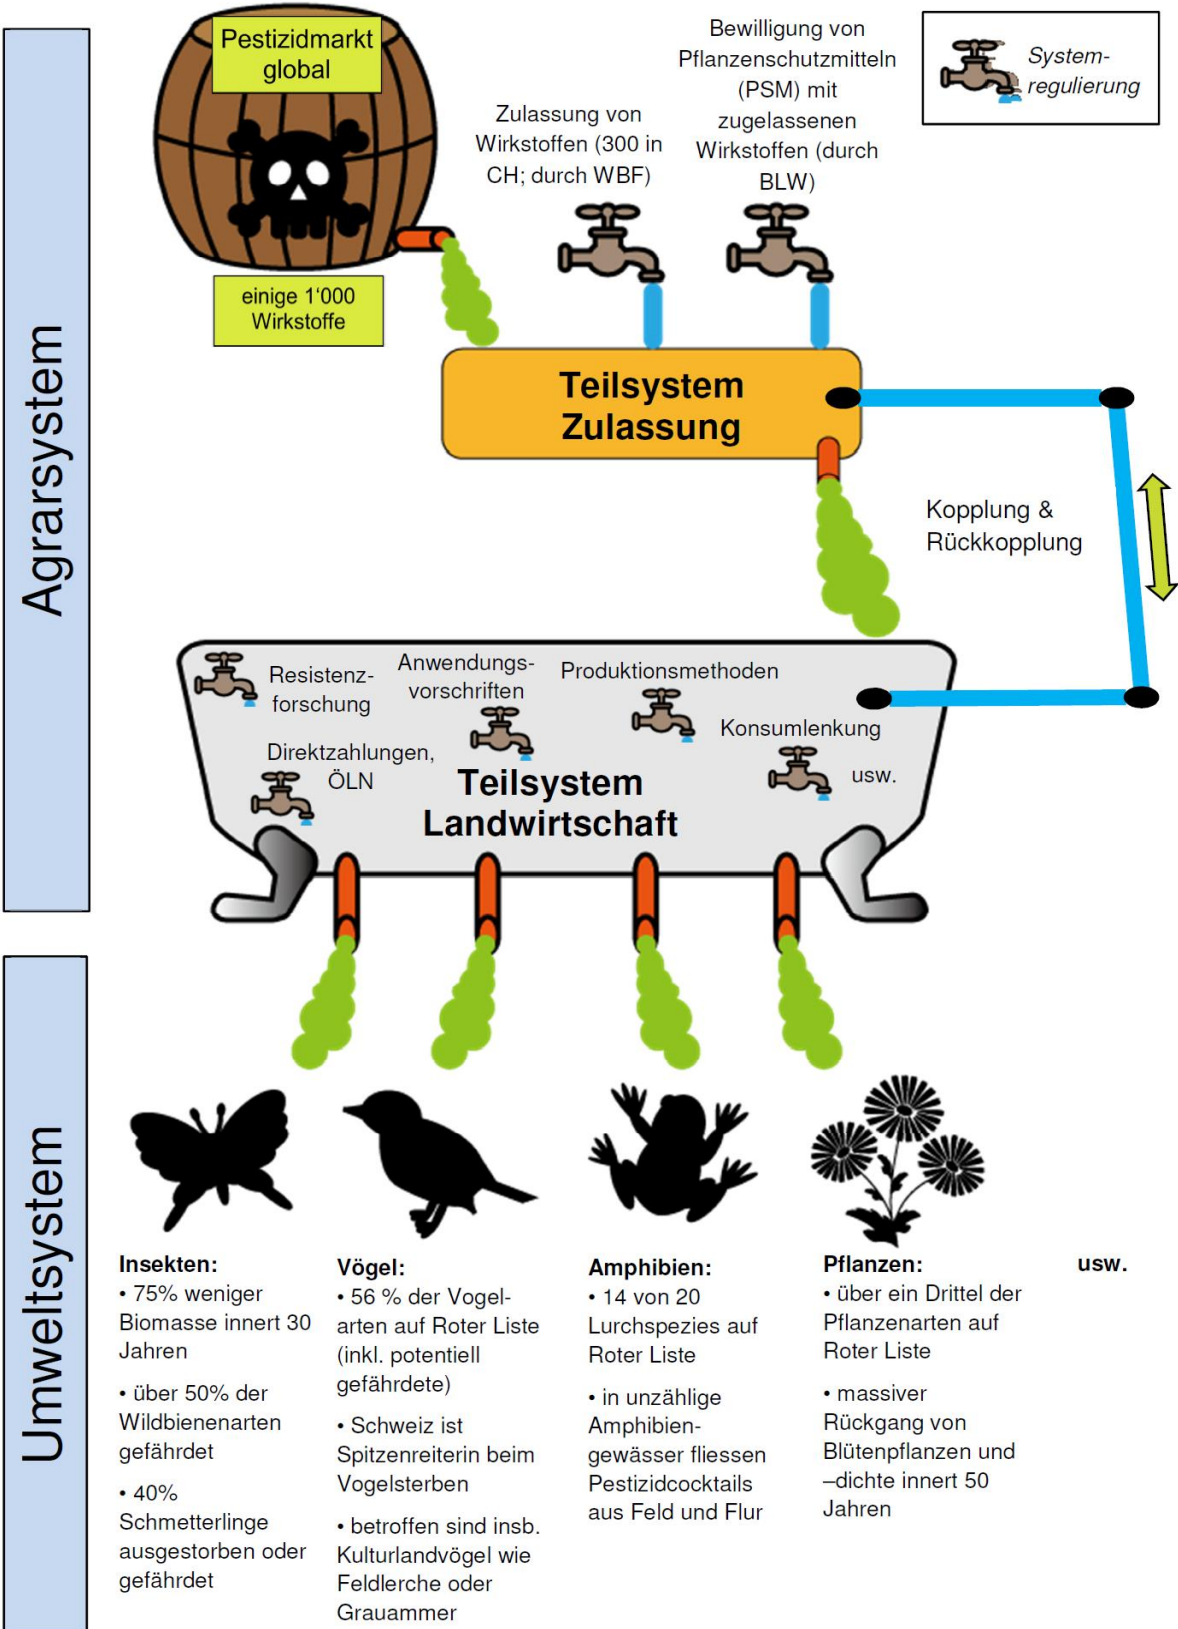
Agrarsystem

Pestizidmarkt global

einige 1'000 Wirkstoffe

Zulassung von Wirkstoffen (300 in CH; durch WBF)

Bewilligung von Pflanzenschutzmitteln (PSM) mit zugelassenen Wirkstoffen (durch BLW)

System-regulierung

Teilsystem Zulassung

Kopplung & Rückkopplung

Resistenz-forschung

Anwendungs-vorschriften

Produktionsmethoden

Konsumlenkung

Direktzahlungen, ÖLN

usw.

Teilsystem Landwirtschaft

Umweltsystem

Insekten:
• 75% weniger Biomasse innert 30 Jahren
• über 50% der Wildbienenarten gefährdet
• 40% Schmetterlinge ausgestorben oder gefährdet

Vögel:
• 56 % der Vogel-arten auf Roter Liste (inkl. potentiell gefährdete)
• Schweiz ist Spitzenreiterin beim Vogelsterben
• betroffen sind insb. Kulturlandvögel wie Feldlerche oder Grauammer

Amphibien:
• 14 von 20 Lurchspezies auf Roter Liste
• in unzählige Amphibien-gewässer fliessen Pestizidcocktails aus Feld und Flur

Pflanzen:
• über ein Drittel der Pflanzenarten auf Roter Liste
• massiver Rückgang von Blütenpflanzen und –dichte innert 50 Jahren

usw.